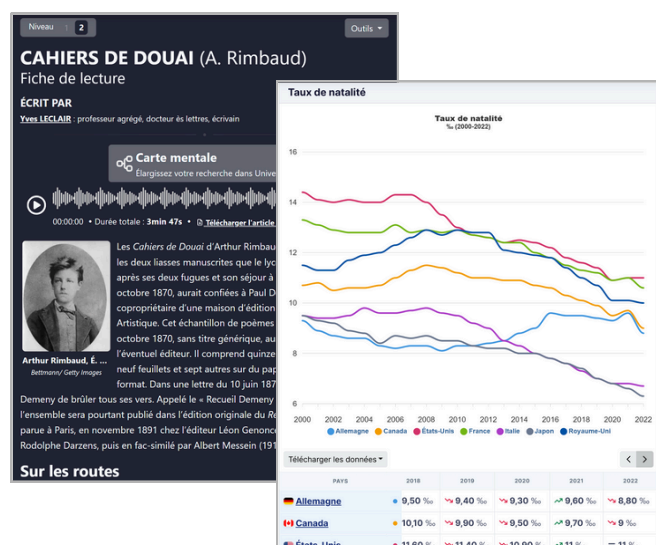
Niveau 2

Outils

CAHIERS DE DOUAI (A. Rimbaud)
Fiche de lecture

ÉCRIT PAR
Yves LECLAIR : professeur agrégé, docteur ès lettres, écrivain

Carte mentale
Élargissez votre recherche dans Unive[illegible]

00:00:00 • Durée totale : 3min 47s • Télécharger l'article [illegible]

Les Cahiers de Douai d'Arthur Rimbau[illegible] les deux liasses manuscrites que le lyc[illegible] après ses deux fugues et son séjour à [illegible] octobre 1870, aurait confiées à Paul D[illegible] copropriétaire d'une maison d'édition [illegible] Artistique. Cet échantillon de poèmes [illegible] octobre 1870, sans titre générique, au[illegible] l'éventuel éditeur. Il comprend quinze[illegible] neuf feuillets et sept autres sur du pap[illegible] format. Dans une lettre du 10 juin 187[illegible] Demeny de brûler tous ses vers. Appelé le « Recueil Demeny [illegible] l'ensemble sera pourtant publié dans l'édition originale du Re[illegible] parue à Paris, en novembre 1891 chez l'éditeur Léon Genonce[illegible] Rodolphe Darzens, puis en fac-similé par Albert Messein (191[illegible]

Arthur Rimbaud, É. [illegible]
Bettmann/ Getty Images

Sur les routes

Taux de natalité

Taux de natalité
‰ (2000-2022)

16
14
12
10
8
6

2000 2002 2004 2006 2008 2010 2012 2014 2016 2018 2020 2022

Allemagne Canada États-Unis France Italie Japon Royaume-Uni

Télécharger les données

| PAYS | 2018 | 2019 | 2020 | 2021 | 2022 |
|---|---|---|---|---|---|
| Allemagne | 9,50 ‰ | 9,40 ‰ | 9,30 ‰ | 9,60 ‰ | 8,80 ‰ |
| Canada | 10,10 ‰ | 9,90 ‰ | 9,50 ‰ | 9,70 ‰ | 9 ‰ |
| États-Unis | 11,60 ‰ | 11,40 ‰ | 10,90 ‰ | 11 ‰ | 11 ‰ |